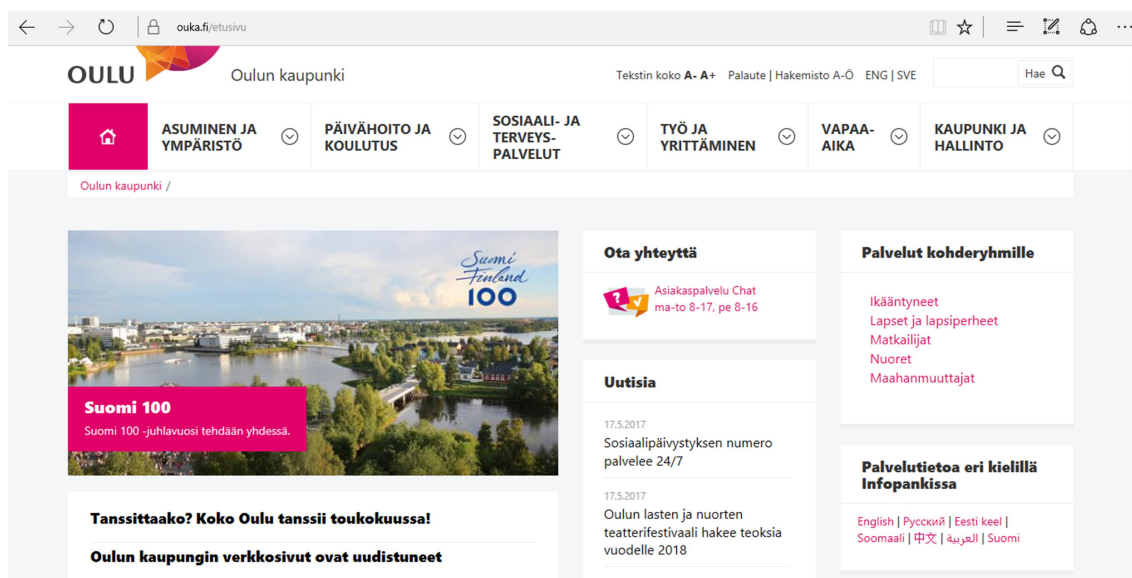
ouka.fi/etusivu

OULU Oulun kaupunki

Tekstin koko A- A+ Palaute | Hakemisto A-Ö ENG | SVE Hae

ASUMINEN JA YMPÄRISTÖ
PÄIVÄHOITO JA KOULUTUS
SOSIAALI- JA TERVEYS-PALVELUT
TYÖ JA YRITTÄMINEN
VAPAA-AIKA
KAUPUNKI JA HALLINTO

Oulun kaupunki /

Suomi Finland 100

Suomi 100
Suomi 100 -juhlavuosi tehdään yhdessä.

Tanssittaako? Koko Oulu tanssii toukokuussa!

Oulun kaupungin verkkosivut ovat uudistuneet

Ota yhteyttä

Asiakaspalvelu Chat
ma-to 8-17, pe 8-16

Uutisia

17.5.2017
Sosiaalipäivystyksen numero palvelee 24/7

17.5.2017
Oulun lasten ja nuorten teatterifestivaali hakee teoksia vuodelle 2018

Palvelut kohderyhmille

Ikääntyneet
Lapset ja lapsiperheet
Matkailijat
Nuoret
Maahanmuuttajat

Palvelutietoa eri kielillä Infopankissa

English | Русский | Eesti keel | Soomaali | 中文 | العربية | Suomi